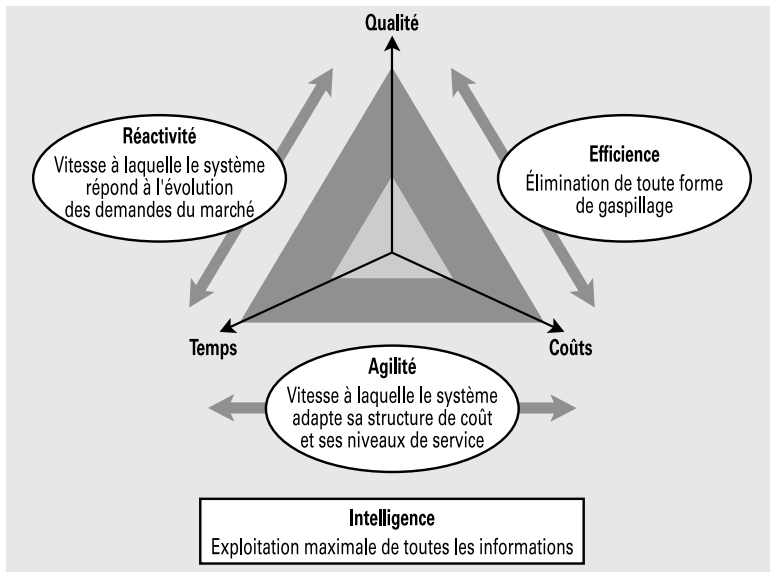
Qualité

Réactivité
Vitesse à laquelle le système répond à l'évolution des demandes du marché

Efficience
Élimination de toute forme de gaspillage

Temps

Coûts

Agilité
Vitesse à laquelle le système adapte sa structure de coût et ses niveaux de service

Intelligence
Exploitation maximale de toutes les informations